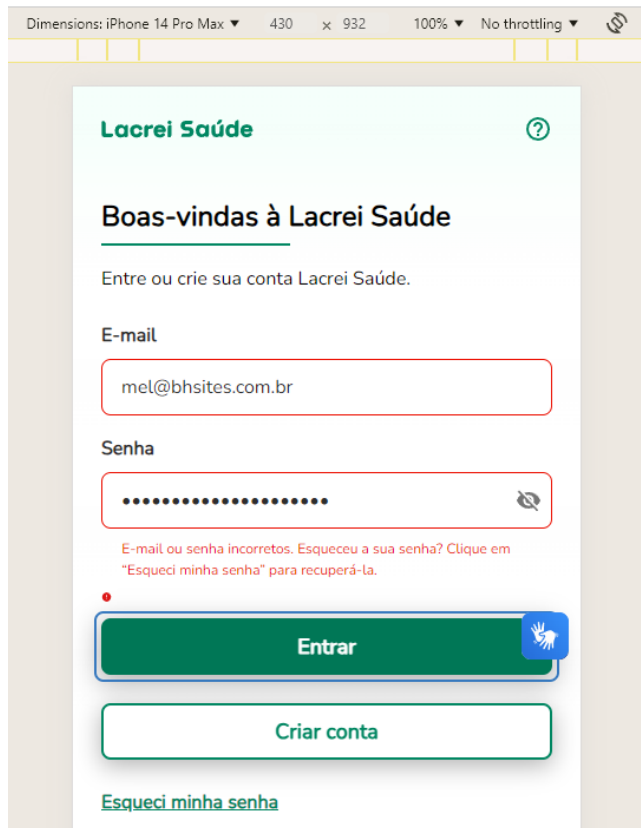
Dimensions: iPhone 14 Pro Max ▼ 430 × 932 100% ▼ No throttling ▼

Lacrei Saúde

Boas-vindas à Lacrei Saúde

Entre ou crie sua conta Lacrei Saúde.

E-mail

mel@bhsites.com.br

Senha

•••••••••••••••••••••

E-mail ou senha incorretos. Esqueceu a sua senha? Clique em "Esqueci minha senha" para recuperá-la.

Entrar

Criar conta

Esqueci minha senha